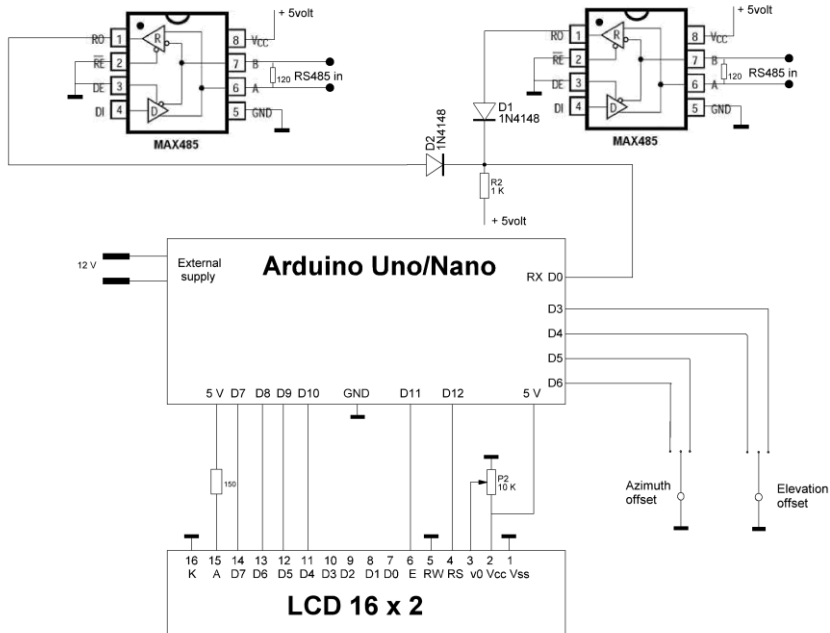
+ 5volt

RO 1
RE 2
DE 3
DI 4
R
D
8 VCC
7 B
6 A
5 GND
120
RS485 in
MAX485

+ 5volt

RO 1
RE 2
DE 3
DI 4
R
D
8 VCC
7 B
6 A
5 GND
120
RS485 in
MAX485

D1
1N4148

D2
1N4148

R2
1 K

+ 5volt

12 V

External supply

Arduino Uno/Nano

RX D0
D3
D4
D5
D6

5 V D7 D8 D9 D10 GND D11 D12 5 V

150

P2
10 K

Azimuth offset

Elevation offset

16 K
15 A
14 D7
13 D6
12 D5
11 D4
10 D3
9 D2
8 D1
7 D0
6 E
5 RW
4 RS
3 v0
2 Vcc
1 Vss

LCD 16 x 2